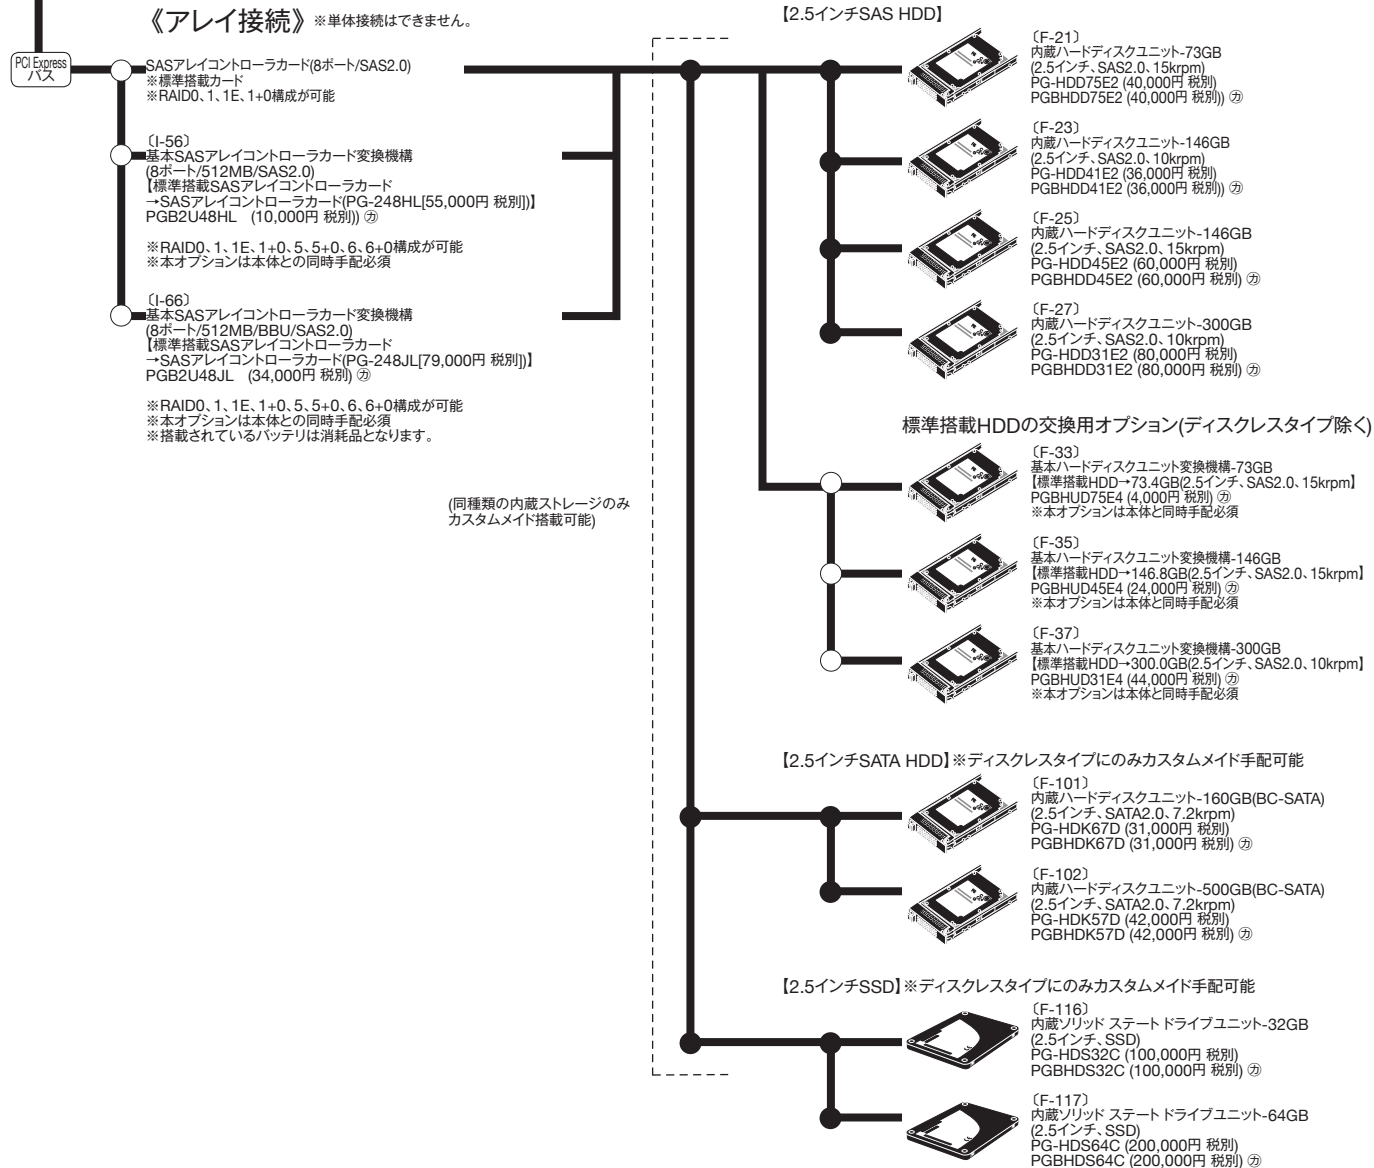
《アレイ接続》※単体接続はできません。

PCI Express バス

SASアレイコントローラカード(8ポート/SAS2.0)
※標準搭載カード
※RAID0、1、1E、1+0構成が可能

〔I-56〕
基本SASアレイコントローラカード変換機構
(8ポート/512MB/SAS2.0)
【標準搭載SASアレイコントローラカード
→SASアレイコントローラカード(PG-248HL[55,000円 税別])】
PGB2U48HL (10,000円 税別)) ㋕

※RAID0、1、1E、1+0、5、5+0、6、6+0構成が可能
※本オプションは本体との同時手配必須

〔I-66〕
基本SASアレイコントローラカード変換機構
(8ポート/512MB/BBU/SAS2.0)
【標準搭載SASアレイコントローラカード
→SASアレイコントローラカード(PG-248JL[79,000円 税別])】
PGB2U48JL (34,000円 税別) ㋕

※RAID0、1、1E、1+0、5、5+0、6、6+0構成が可能
※本オプションは本体との同時手配必須
※搭載されているバッテリは消耗品となります。

(同種類の内蔵ストレージのみカスタムメイド搭載可能)

【2.5インチSAS HDD】

〔F-21〕
内蔵ハードディスクユニット-73GB
(2.5インチ、SAS2.0、15krpm)
PG-HDD75E2 (40,000円 税別)
PGBHDD75E2 (40,000円 税別)) ㋕

〔F-23〕
内蔵ハードディスクユニット-146GB
(2.5インチ、SAS2.0、10krpm)
PG-HDD41E2 (36,000円 税別)
PGBHDD41E2 (36,000円 税別)) ㋕

〔F-25〕
内蔵ハードディスクユニット-146GB
(2.5インチ、SAS2.0、15krpm)
PG-HDD45E2 (60,000円 税別)
PGBHDD45E2 (60,000円 税別) ㋕

〔F-27〕
内蔵ハードディスクユニット-300GB
(2.5インチ、SAS2.0、10krpm)
PG-HDD31E2 (80,000円 税別)
PGBHDD31E2 (80,000円 税別) ㋕

標準搭載HDDの交換用オプション(ディスクレスタイプ除く)

〔F-33〕
基本ハードディスクユニット変換機構-73GB
【標準搭載HDD→73.4GB(2.5インチ、SAS2.0、15krpm】
PGBHUD75E4 (4,000円 税別) ㋕
※本オプションは本体と同時手配必須

〔F-35〕
基本ハードディスクユニット変換機構-146GB
【標準搭載HDD→146.8GB(2.5インチ、SAS2.0、15krpm】
PGBHUD45E4 (24,000円 税別) ㋕
※本オプションは本体と同時手配必須

〔F-37〕
基本ハードディスクユニット変換機構-300GB
【標準搭載HDD→300.0GB(2.5インチ、SAS2.0、10krpm】
PGBHUD31E4 (44,000円 税別) ㋕
※本オプションは本体と同時手配必須

【2.5インチSATA HDD】※ディスクレスタイプにのみカスタムメイド手配可能

〔F-101〕
内蔵ハードディスクユニット-160GB(BC-SATA)
(2.5インチ、SATA2.0、7.2krpm)
PG-HDK67D (31,000円 税別)
PGBHDK67D (31,000円 税別) ㋕

〔F-102〕
内蔵ハードディスクユニット-500GB(BC-SATA)
(2.5インチ、SATA2.0、7.2krpm)
PG-HDK57D (42,000円 税別)
PGBHDK57D (42,000円 税別) ㋕

【2.5インチSSD】※ディスクレスタイプにのみカスタムメイド手配可能

〔F-116〕
内蔵ソリッド ステート ドライブユニット-32GB
(2.5インチ、SSD)
PG-HDS32C (100,000円 税別)
PGBHDS32C (100,000円 税別) ㋕

〔F-117〕
内蔵ソリッド ステート ドライブユニット-64GB
(2.5インチ、SSD)
PG-HDS64C (200,000円 税別)
PGBHDS64C (200,000円 税別) ㋕